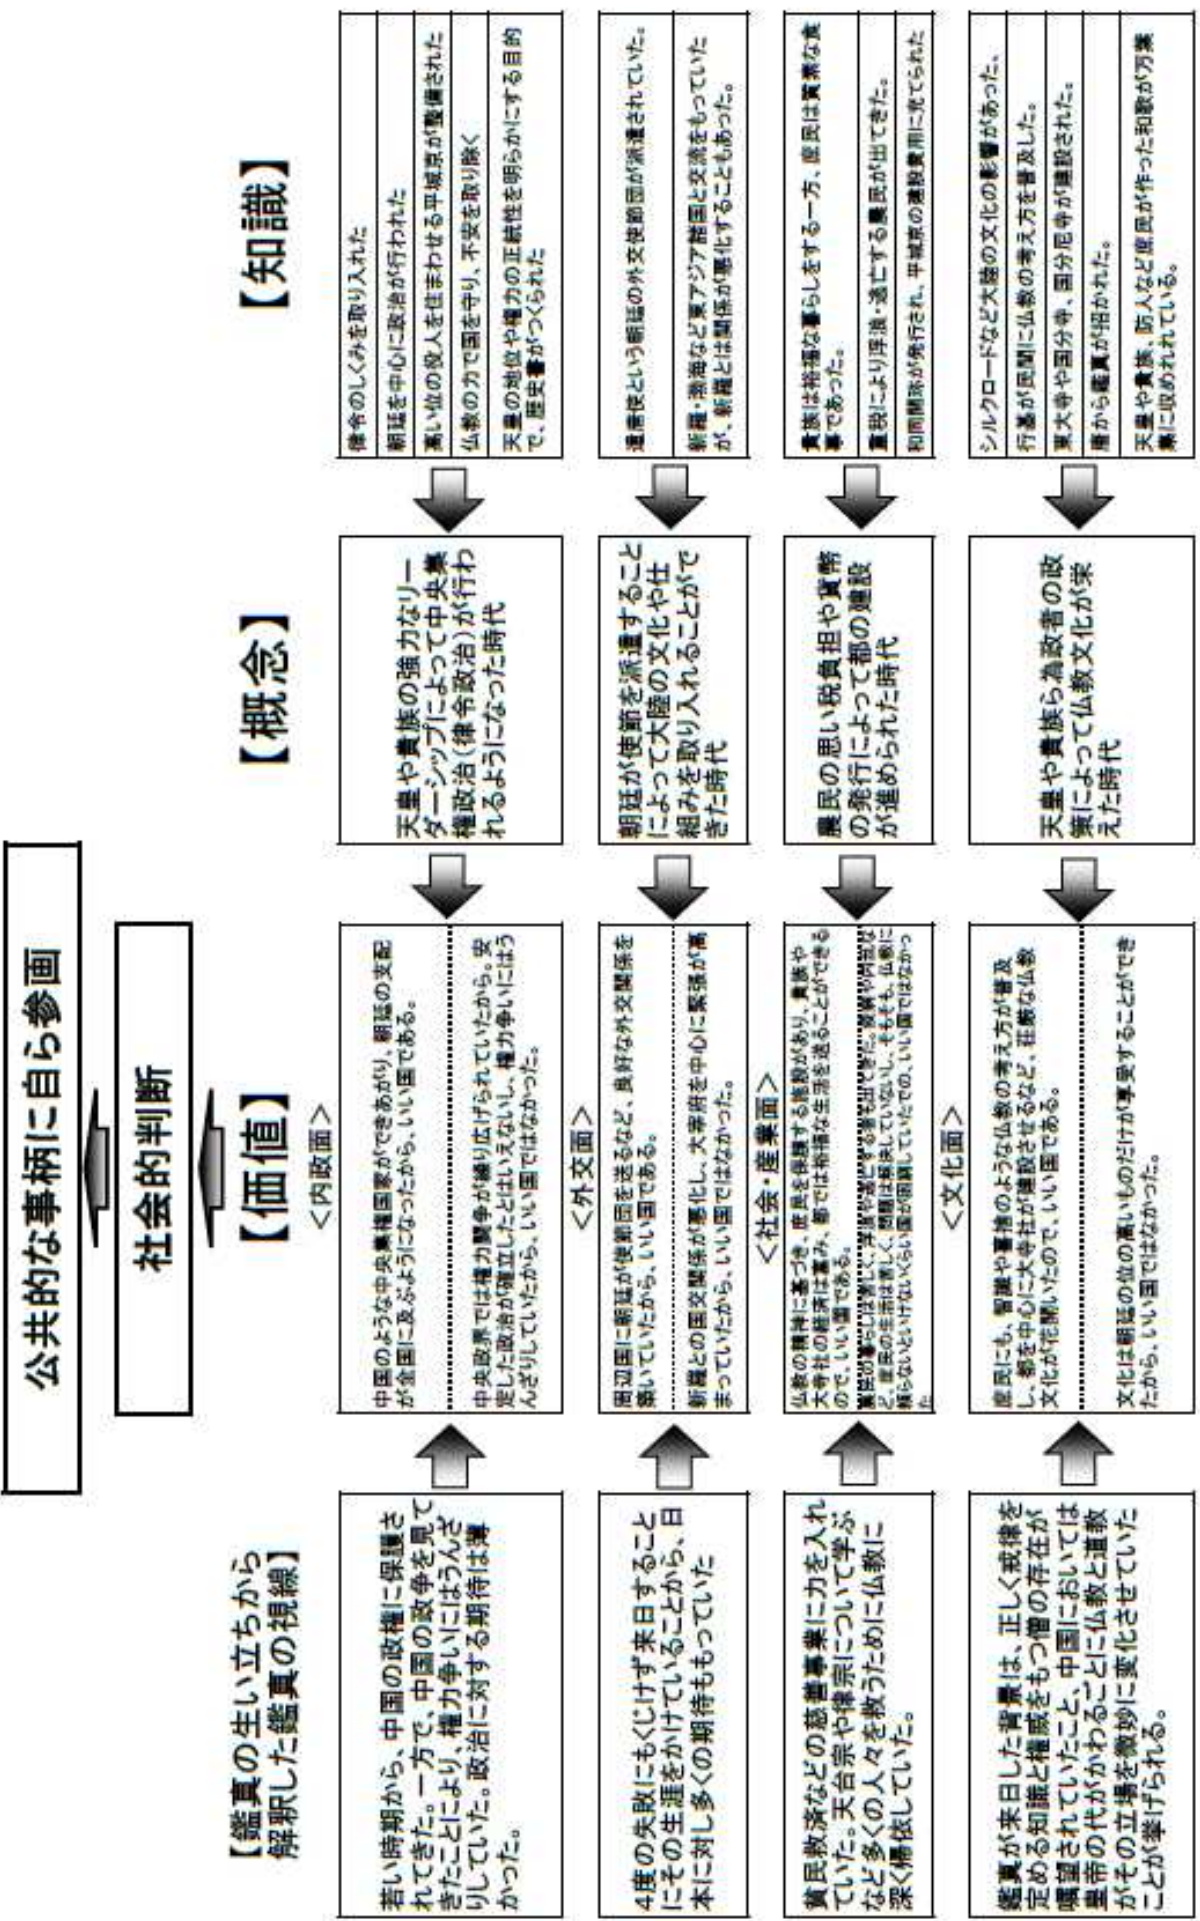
公共的な事柄に自ら参画

社会的判断

【鑑真の生い立ちから解釈した鑑真の視線】

若い時期から、中国の政権に保護されてきた。一方で、中国の政争を見てきたことにより、権力争いにはうんざりしていた。政治に対する期待は薄かった。

4度の失敗にもくじけず来日することにその生涯をかけていることから、日本に対し多くの期待ももっていた

貧民救済などの慈善事業に力を入れていた。天台宗や律宗について学ぶなど多くの人々を救うために仏教に深く帰依していた。

鑑真が来日した背景は、正しく戒律を定める知識と権威をもつ僧の存在が嘱望されていたこと、中国においては皇帝の代がかわるごとに仏教と道教がその立場を微妙に変化させていたことが挙げられる。

【価値】

<内政面>

中国のような中央集権国家ができあがり、朝廷の支配が全国に及ぶようになったから、いい国である。

中央政界では権力闘争が繰り広げられていたから、安定した政治が確立したとはいえないし、権力争いにはうんざりしていたから、いい国ではなかった。

<外交面>

周辺国に朝廷が使節団を送るなど、良好な外交関係を築いていたから、いい国である。

新羅との国交関係が悪化し、大宰府を中心に緊張が高まっていたから、いい国ではなかった。

<社会・産業面>

仏教の精神に基づき、庶民を保護する施設があり、貴族や大寺社の経済は富み、都では裕福な生活を送ることができるので、いい国である。

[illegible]

<文化面>

庶民にも、習慣や事情のような仏教の考え方が普及し、都を中心に大寺社が建設させるなど、荘厳な仏教文化が花開いたので、いい国である。

文化は朝廷の位の高いものだけが享受することができたから、いい国ではなかった。

【概念】

天皇や貴族の強力なリーダーシップによって中央集権政治（律令政治）が行われるようになった時代

朝廷が使節を派遣することによって大陸の文化や仕組みを取り入れることができた時代

農民の思い税負担や貨幣の発行によって都の建設が進められた時代

天皇や貴族ら為政者の政策によって仏教文化が栄えた時代

【知識】

律令のしくみを取り入れた

朝廷を中心に政治が行われた

高い位の役人を住まわせる平城京が整備された

仏教の力で国を守り、不安を取り除く

天皇の地位や権力の正統性を明らかにする目的で、歴史書がつくられた

遣唐使という朝廷の外交使節団が派遣されていた。

新羅・渤海など東アジア諸国と交流をもっていたが、新羅とは関係が悪化することもあった。

貴族は裕福な暮らしをする一方、庶民は貧素な生活であった。

重税により浮浪・逃亡する農民が出てきた。

和同開珎が発行され、平城京の建設費用に充てられた

シルクロードなど大陸の文化の影響があった。

行基が民間に仏教の考え方を普及した。

東大寺や国分寺、国分尼寺が建設された。

唐から鑑真が招かれた。

天皇や貴族、防人など庶民が作った和歌が万葉集に収められている。